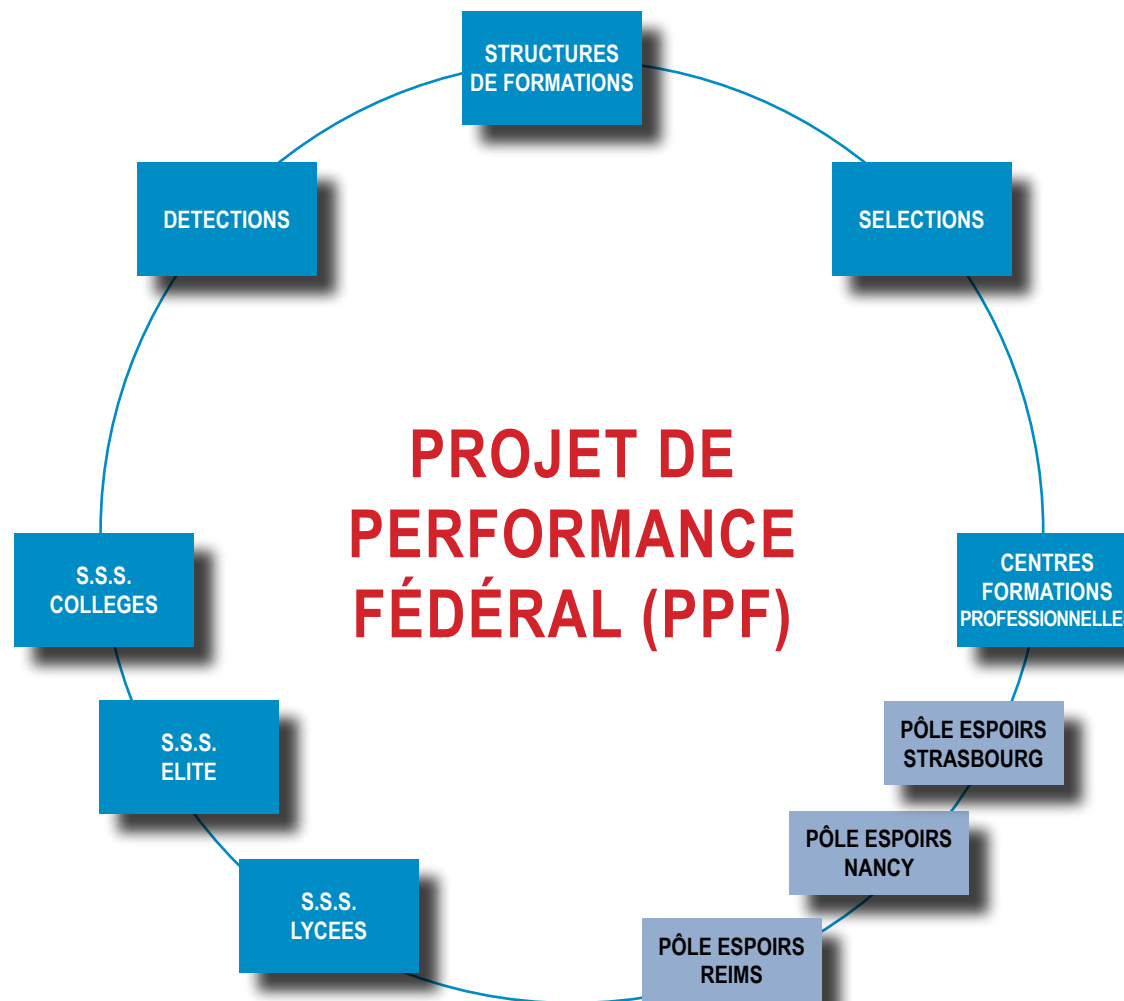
STRUCTURES DE FORMATIONS

DETECTIONS

SELECTIONS

PROJET DE PERFORMANCE FÉDÉRAL (PPF)

S.S.S. COLLEGES

CENTRES FORMATIONS PROFESSIONNELLE

S.S.S. ELITE

PÔLE ESPOIRS STRASBOURG

PÔLE ESPOIRS NANCY

S.S.S. LYCEES

PÔLE ESPOIRS REIMS